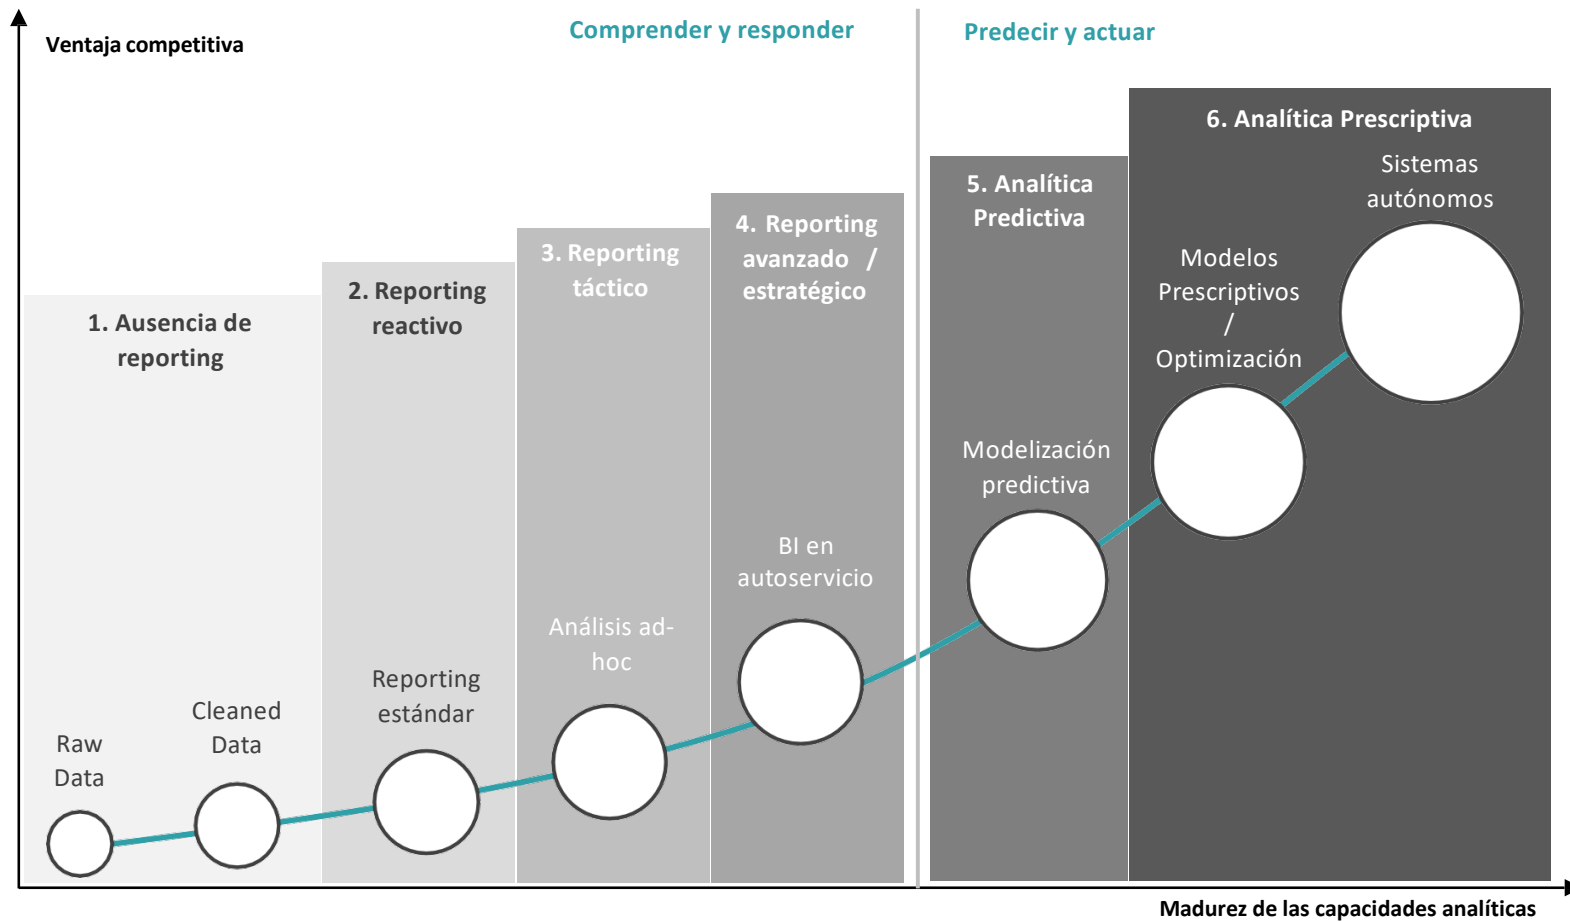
Ventaja competitiva

Comprender y responder

Predecir y actuar

6. Analítica Prescriptiva

Sistemas autónomos

5. Analítica Predictiva

Modelos Prescriptivos / Optimización

4. Reporting avanzado / estratégico

3. Reporting táctico

2. Reporting reactivo

1. Ausencia de reporting

Modelización predictiva

BI en autoservicio

Análisis ad-hoc

Reporting estándar

Cleaned Data

Raw Data

Madurez de las capacidades analíticas